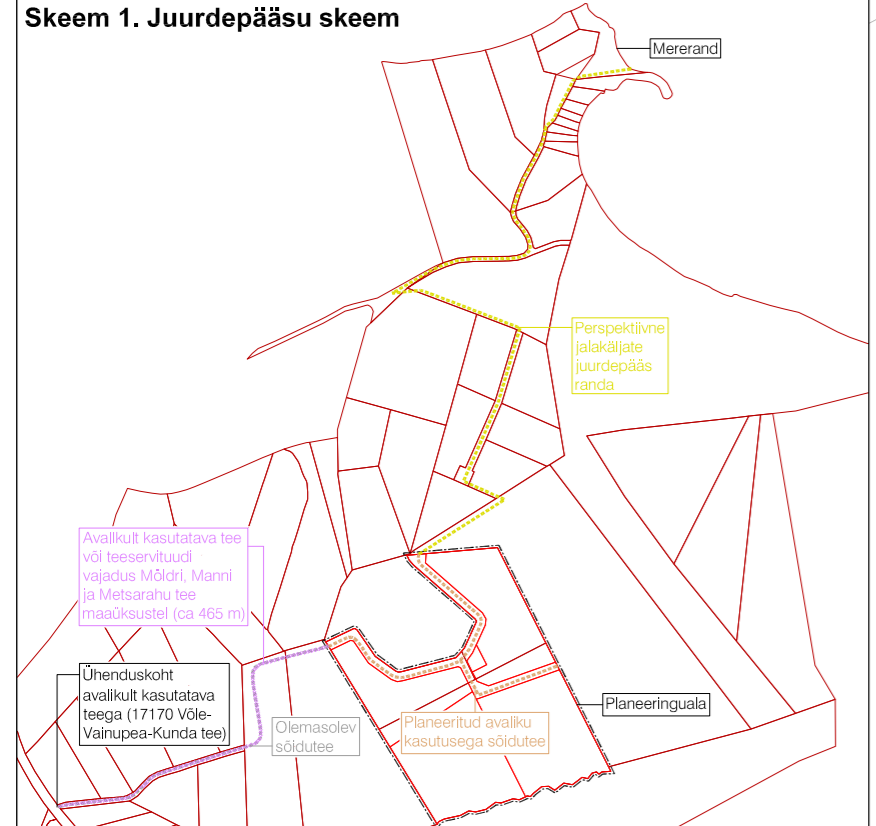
Skeem 1. Juurdepääsu skeem

Mererand

Perspektiivne jalakäljate juurdepääs randa

Avalikult kasutatava tee või teeservituudi vajadus Mõldri, Manni ja Metsarahu tee maaüksustel (ca 465 m)

Ühenduskoht avalikult kasutatava teega (17170 Võle-Vainupea-Kunda tee)

Olemasolev sõidutee

Planeeritud avaliku kasutusega sõidutee

Planeeringuala